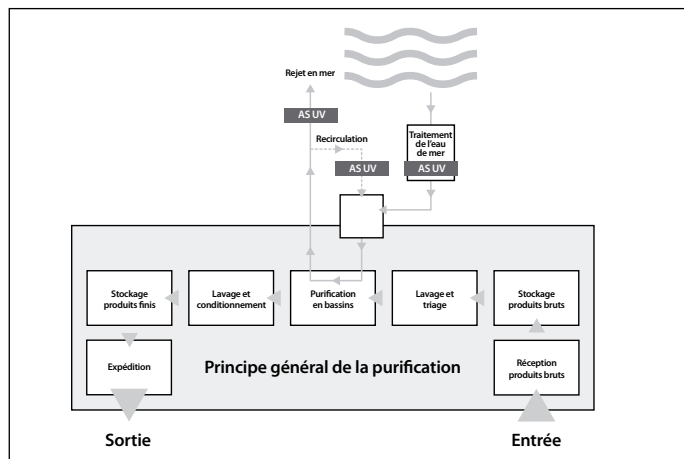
Rejet en mer

AS UV

Recirculation

AS UV

Traitement de l'eau de mer

AS UV

Stockage produits finis

Lavage et conditionnement

Purification en bassins

Lavage et triage

Stockage produits bruts

Expédition

Principe général de la purification

Réception produits bruts

Sortie

Entrée